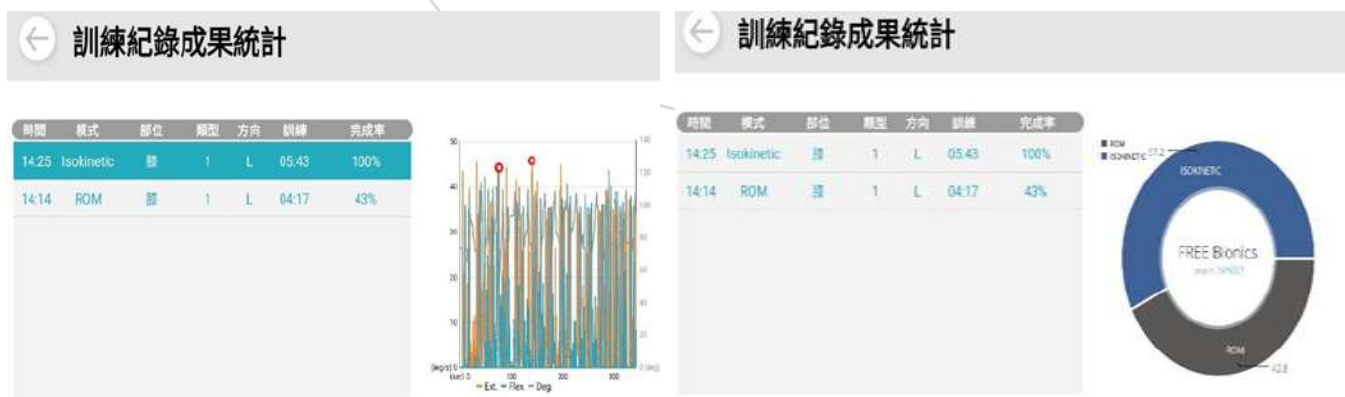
訓練紀錄成果統計

| 時間 | 模式 | 部位 | 類型 | 方向 | 訓練 | 完成率 |
|---|---|---|---|---|---|---|
| 14:25 | Isokinetic | 膝 | 1 | L | 05:43 | 100% |
| 14:14 | ROM | 膝 | 1 | L | 04:17 | 43% |

50
40
30
20
10
(deg/s) 0
(sec) 0 100 200 300
0 (deg)
20
40
60
80
100
120
140
Ext. Flex. Deg.

訓練紀錄成果統計

| 時間 | 模式 | 部位 | 類型 | 方向 | 訓練 | 完成率 |
|---|---|---|---|---|---|---|
| 14:25 | Isokinetic | 膝 | 1 | L | 05:43 | 100% |
| 14:14 | ROM | 膝 | 1 | L | 04:17 | 43% |

ROM
ISOKINETIC
57.2
ISOKINETIC
FREE Bionics
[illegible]
ROM
42.8